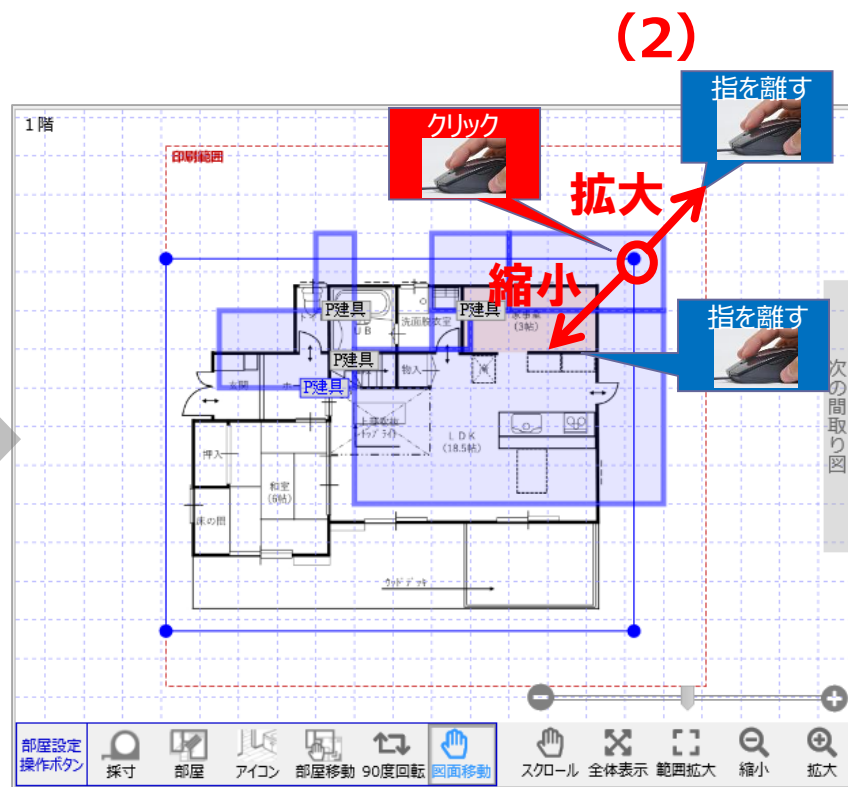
（2）

指を離す

1階

クリック

印刷範囲

拡大

縮小

指を離す

P建具

P建具

P建具

P建具

トイレ

ＵＢ

洗面脱衣室

家事室
(3帖)

玄関

ホール

物入

押入

和室
(6帖)

床の間

ＬＤＫ
(18.5帖)

ウッドデッキ

次の間取り図

部屋設定
操作ボタン

採寸

部屋

アイコン

部屋移動

90度回転

図面移動

スクロール

全体表示

範囲拡大

縮小

拡大